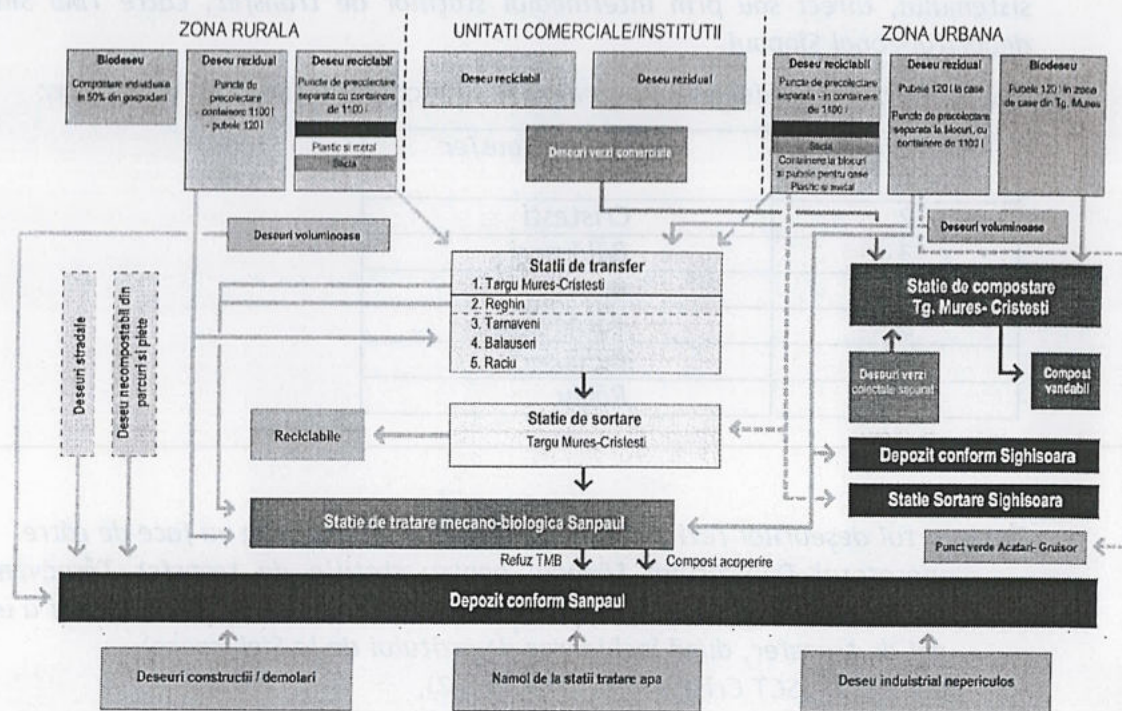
sistemului, direct sau prin intermediul stațiilor de transfer, există două sta

ZONA RURALA

Biodeseu
Compostare individuala in 50% din gospodarii

Deseu rezidual
Puncte de precolectare containere 1100 l - pubele 120 l

Deseu reciclabil
Puncte de precolectare separata cu containere de 1100 l
Plastic si metal
Sticla

UNITATI COMERCIALE/INSTITUTII

Deseu reciclabil

Deseu rezidual

Deseuri verzi comerciale

ZONA URBANA

Deseu reciclabil
Puncte de precolectare separata - in containere de 1100 l
Sticla
Containere la blocuri si pubele pentru case
Plastic si metal

Deseu rezidual
Pubele 120 l la case
Puncte de precolectare separata la blocuri, cu containere de 1100 l

Biodeseu
Pubele 120 l in zona de case din Tg. Mures

Deseuri voluminoase

Deseuri voluminoase

Deseuri stradale

Deseu necompostabil din parcuri si piete

Statii de transfer
1. Targu Mures-Cristesti
2. Reghin
3. Tarnaveni
4. Balauseri
5. Raciu

Statie de compostare Tg. Mures- Cristesti

Deseuri verzi colectate separat

Compost vandabil

Reciclabile

Statie de sortare
Targu Mures-Cristesti

Depozit conform Sighisoara

Statie Sortare Sighisoara

Statie de tratare mecano-biologica Sanpaul

Punct verde Acatari- Gruisor

Refuz TMB

Compost acoperire

Depozit conform Sanpaul

Deseuri constructii / demolari

Namol de la statii tratare apa

Deseu industrial nepericulos